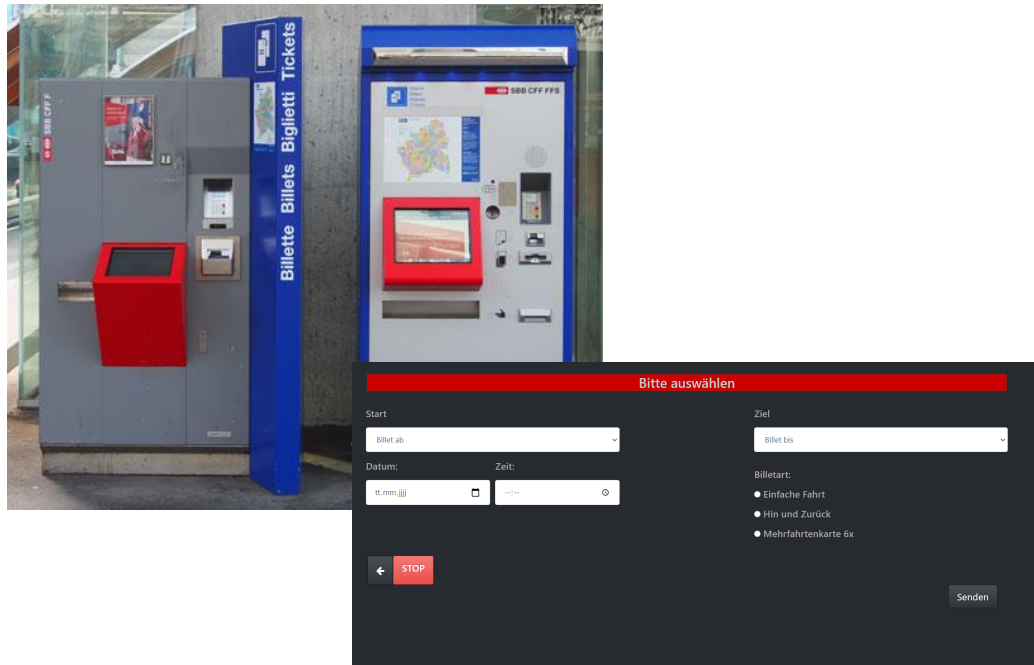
SBB CFF F

Billette Billets Biglietti Tickets

SBB CFF FFS

Bitte auswählen

Start

Billet ab

Datum:

tt.mm.jjjj

Zeit:

--:--

Ziel

Billet bis

Billetart:

Einfache Fahrt

Hin und Zurück

Mehrfahrtenkarte 6x

STOP

Senden